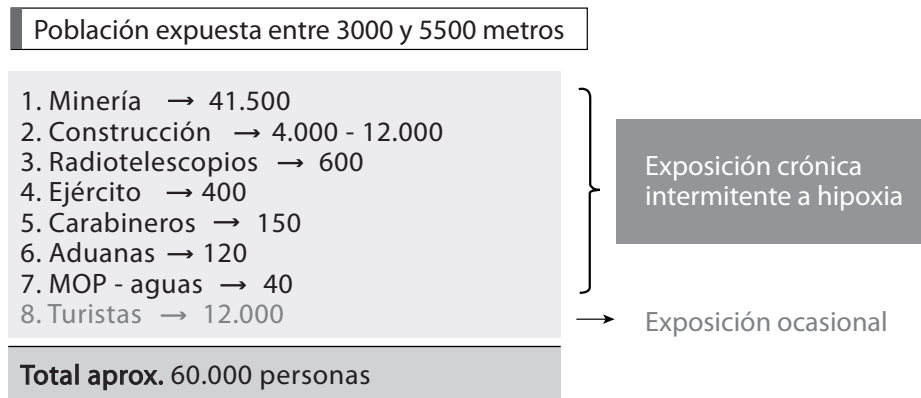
Población expuesta entre 3000 y 5500 metros

1. Minería → 41.500
2. Construcción → 4.000 - 12.000
3. Radiotelescopios → 600
4. Ejército → 400
5. Carabineros → 150
6. Aduanas → 120
7. MOP - aguas → 40
8. Turistas → 12.000

Exposición crónica intermitente a hipoxia

→ Exposición ocasional

Total aprox. 60.000 personas